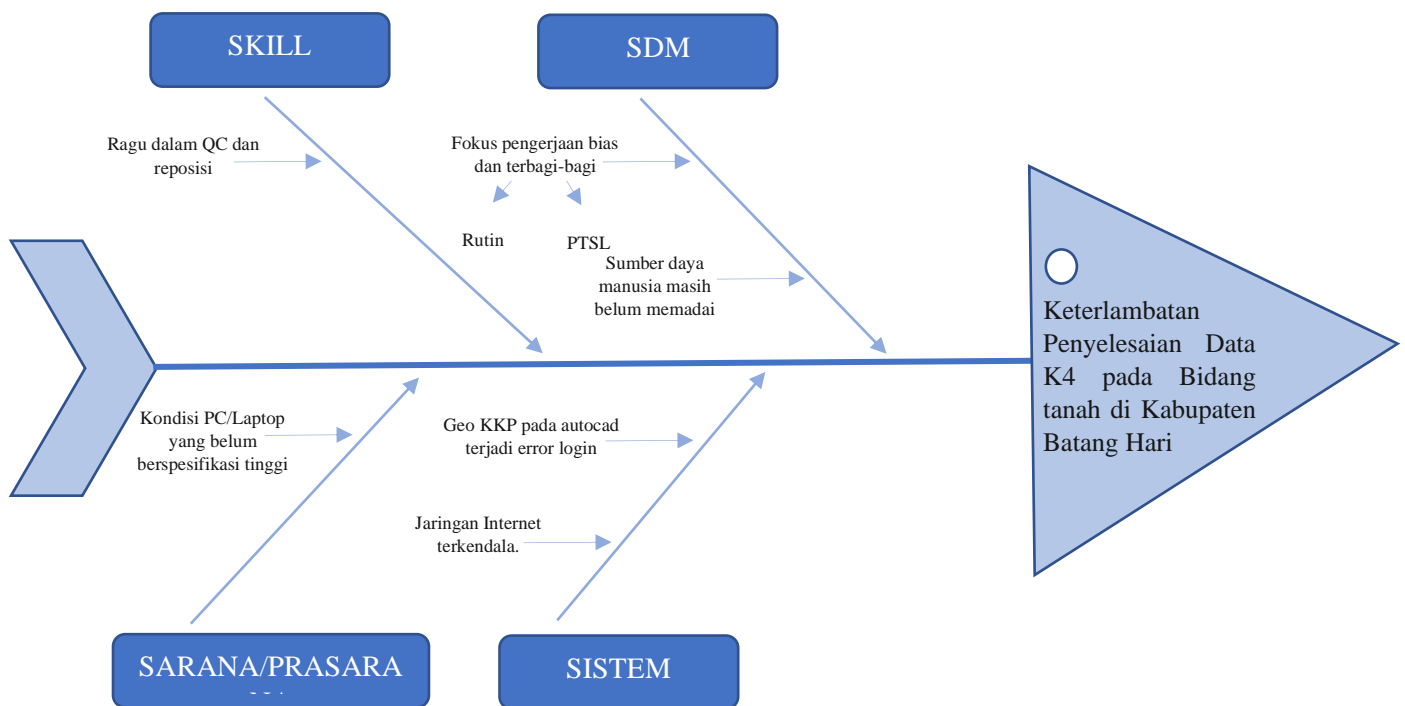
SKILL

SDM

Ragu dalam QC dan reposisi

Fokus pengerjaan bias dan terbagi-bagi

Rutin

PTSL

Sumber daya manusia masih belum memadai

Keterlambatan Penyelesaian Data K4 pada Bidang tanah di Kabupaten Batang Hari

Kondisi PC/Laptop yang belum berspesifikasi tinggi

Geo KKP pada autocad terjadi error login

Jaringan Internet terkendala.

SARANA/PRASARA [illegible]

SISTEM